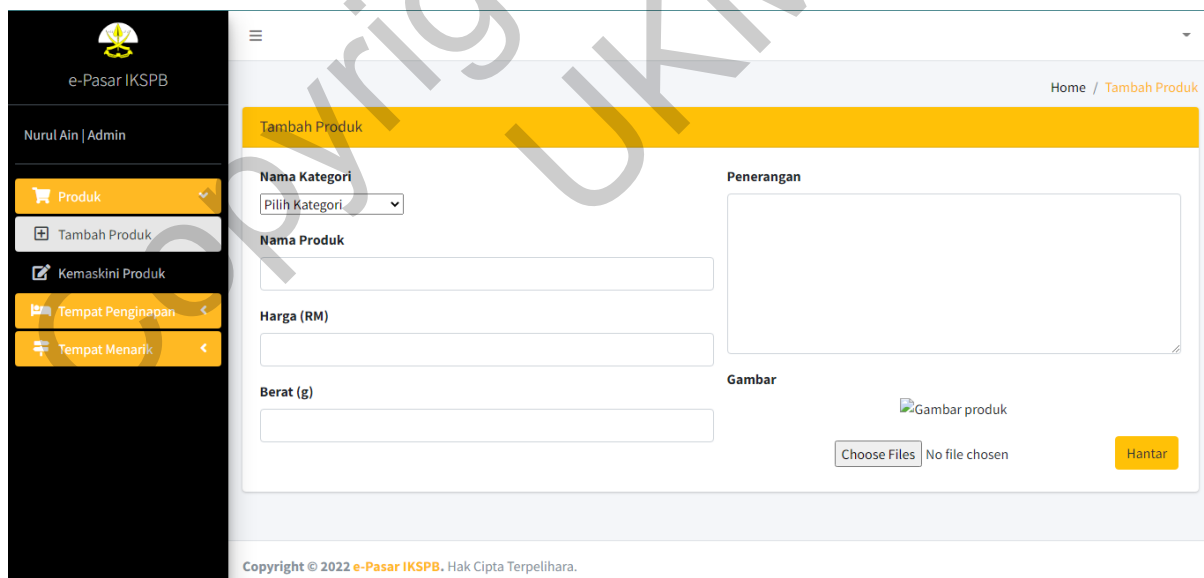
e-Pasar IKSPB

Nurul Ain | Admin

Produk
Tambah Produk
Kemaskini Produk
Tempat Penginapan
Tempat Menarik

≡

Home / Tambah Produk

Tambah Produk

Nama Kategori
Pilih Kategori

Nama Produk

Harga (RM)

Berat (g)

Penerangan

Gambar

Gambar produk

Choose Files No file chosen

Hantar

Copyright © 2022 e-Pasar IKSPB. Hak Cipta Terpelihara.

Copyright UKM